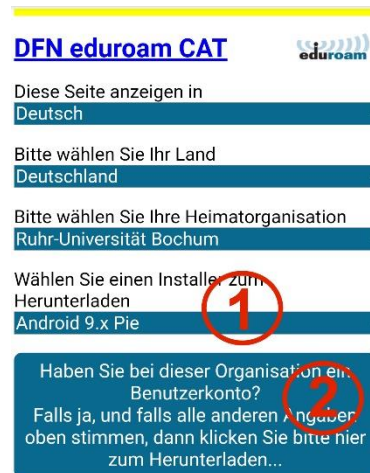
DFN eduroam CAT

eduroam

Diese Seite anzeigen in
Deutsch

Bitte wählen Sie Ihr Land
Deutschland

Bitte wählen Sie Ihre Heimatorganisation
Ruhr-Universität Bochum

Wählen Sie einen Installer zum Herunterladen
Android 9.x Pie

1

Haben Sie bei dieser Organisation ein Benutzerkonto?
Falls ja, und falls alle anderen Angaben oben stimmen, dann klicken Sie bitte hier zum Herunterladen...

2